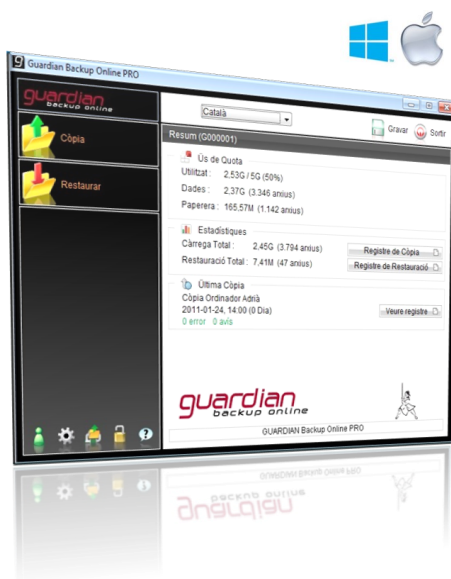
Guardian Backup Online PRO

guardian backup online

Còpia

Restaurar

Català

Gravar Sortir

Resum (G000001)

Ús de Quota
Utilitzat : 2,53G / 5G (50%)
Dades : 2,37G (3.346 arxius)
Paperera : 165,57M (1.142 arxius)

Estadístiques
Càrrega Total : 2,45G (3.794 arxius) Registre de Còpia
Restauració Total : 7,41M (47 arxius) Registre de Restauració

Última Còpia
Còpia Ordinador Adrià
2011-01-24, 14:00 (0 Dia) Veure registre
0 error 0 avís

guardian backup online

GUARDIAN Backup Online PRO